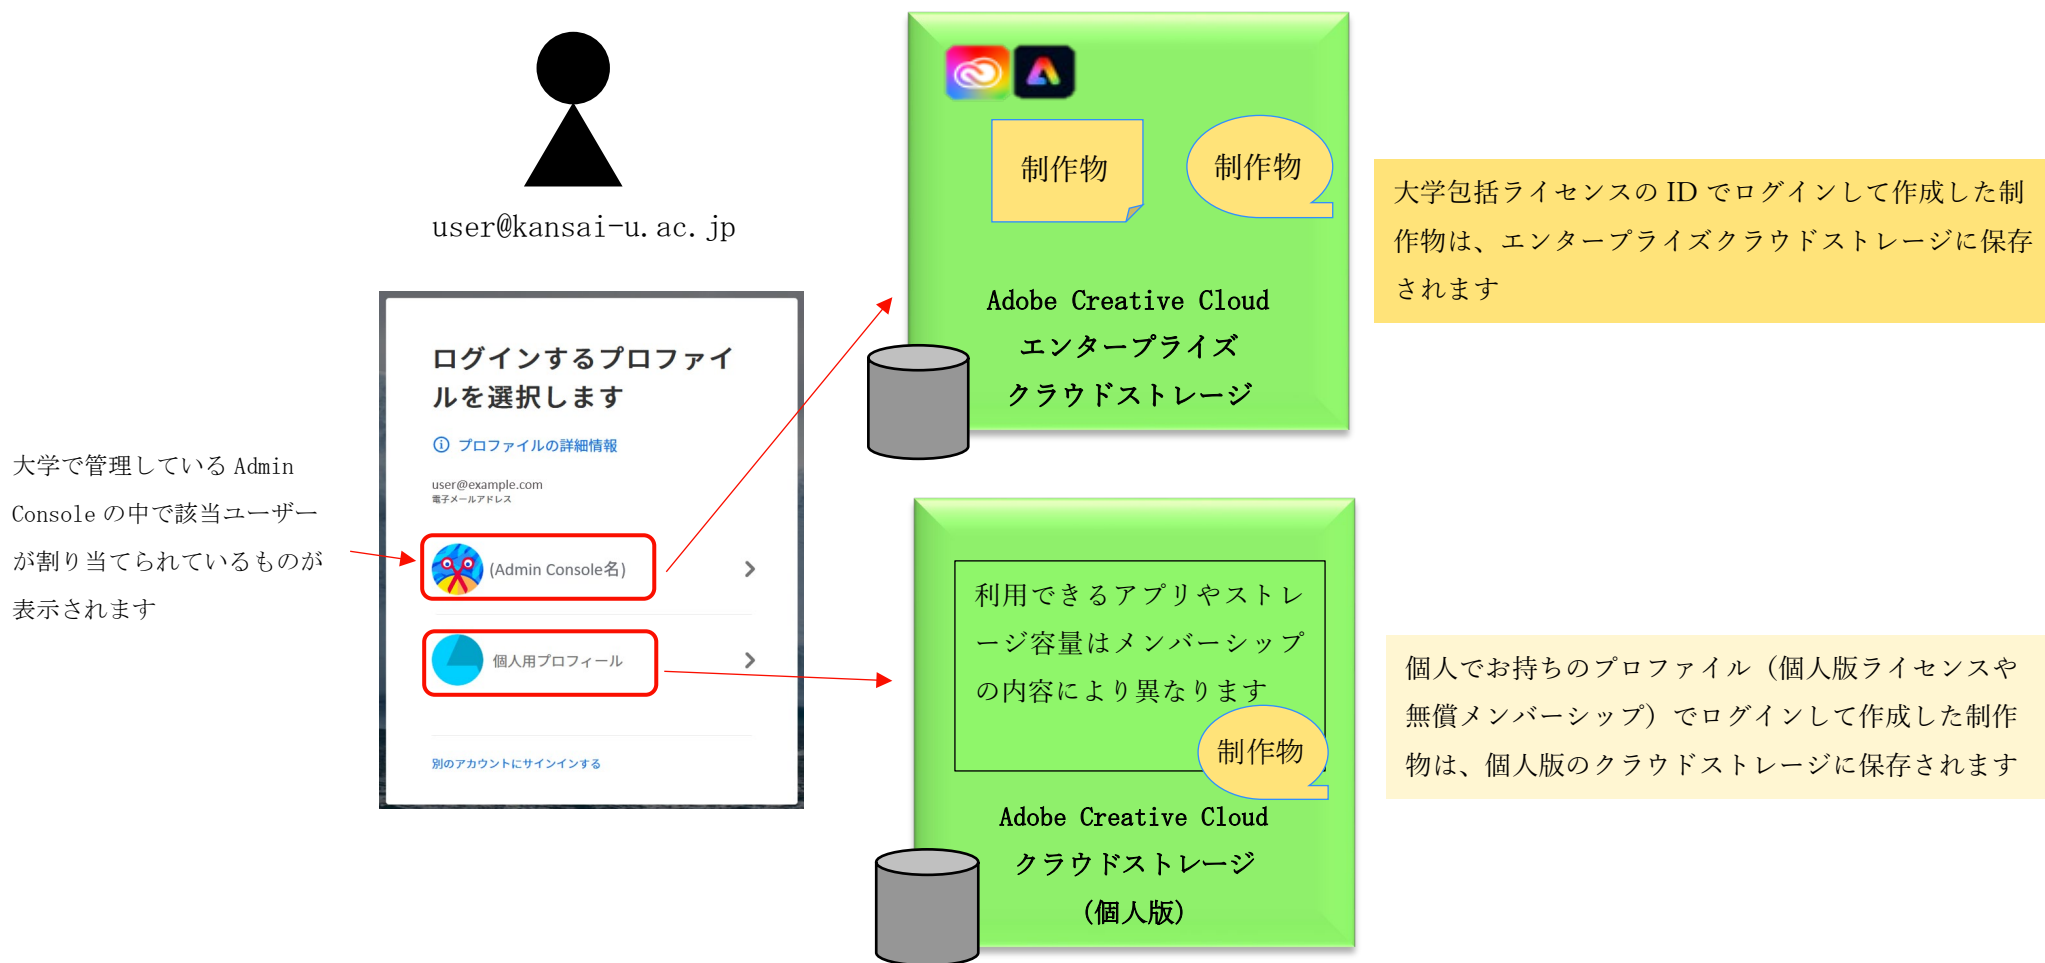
user@kansai-u. ac. jp

ログインするプロファイルを選択します

ⓘ プロファイルの詳細情報

user@example.com
電子メールアドレス

(Admin Console名)

個人用プロフィール

別のアカウントにサインインする

大学で管理している Admin Console の中で該当ユーザーが割り当てられているものが表示されます

制作物

制作物

Adobe Creative Cloud
エンタープライズ
クラウドストレージ

大学包括ライセンスの ID でログインして作成した制作物は、エンタープライズクラウドストレージに保存されます

利用できるアプリやストレージ容量はメンバーシップの内容により異なります

制作物

Adobe Creative Cloud
クラウドストレージ
（個人版）

個人でお持ちのプロファイル（個人版ライセンスや無償メンバーシップ）でログインして作成した制作物は、個人版のクラウドストレージに保存されます